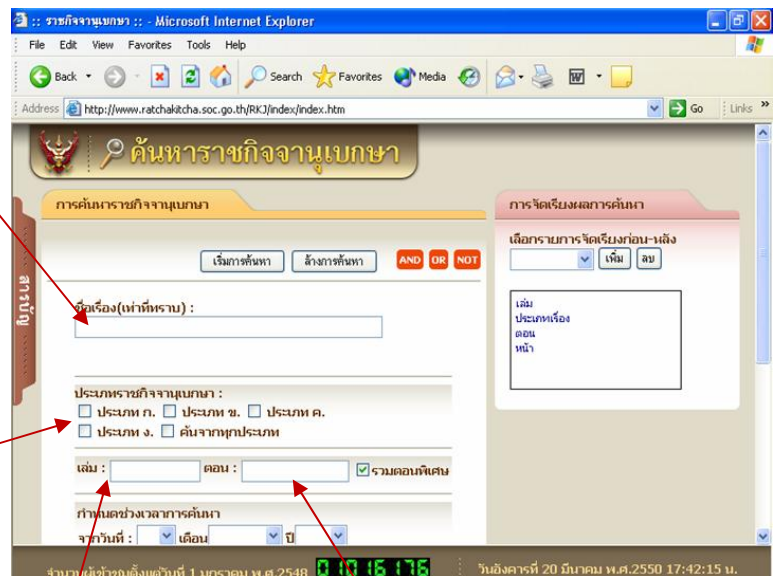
:: ราชกิจจานุเบกษา :: - Microsoft Internet Explorer

File Edit View Favorites Tools Help

Back Search Favorites Media

Address http://www.ratchakitcha.soc.go.th/RKJ/index/index.htm Go Links »

ค้นหาราชกิจจานุเบกษา

การค้นหาราชกิจจานุเบกษา

สารบัญ

เริ่มการค้นหา ล้างการค้นหา AND OR NOT

ชื่อเรื่อง(เท่าที่ทราบ) :

ประเภทราชกิจจานุเบกษา :
ประเภท ก. ประเภท ข. ประเภท ค.
ประเภท ง. ค้นจากทุกประเภท

เล่ม : ตอน : รวมตอนพิเศษ

กำหนดช่วงเวลาการค้นหา
จากวันที่ : เดือน ปี

การจัดเรียงผลการค้นหา

เลือกรายการจัดเรียงก่อน-หลัง
เพิ่ม ลบ

เล่ม
ประเภทเรื่อง
ตอน
หน้า

จำนวนผู้เข้าชมตั้งแต่วันที่ 1 มกราคม พ.ศ.2548 0 10 16 176

วันอังคารที่ 20 มีนาคม พ.ศ.2550 17:42:15 น.